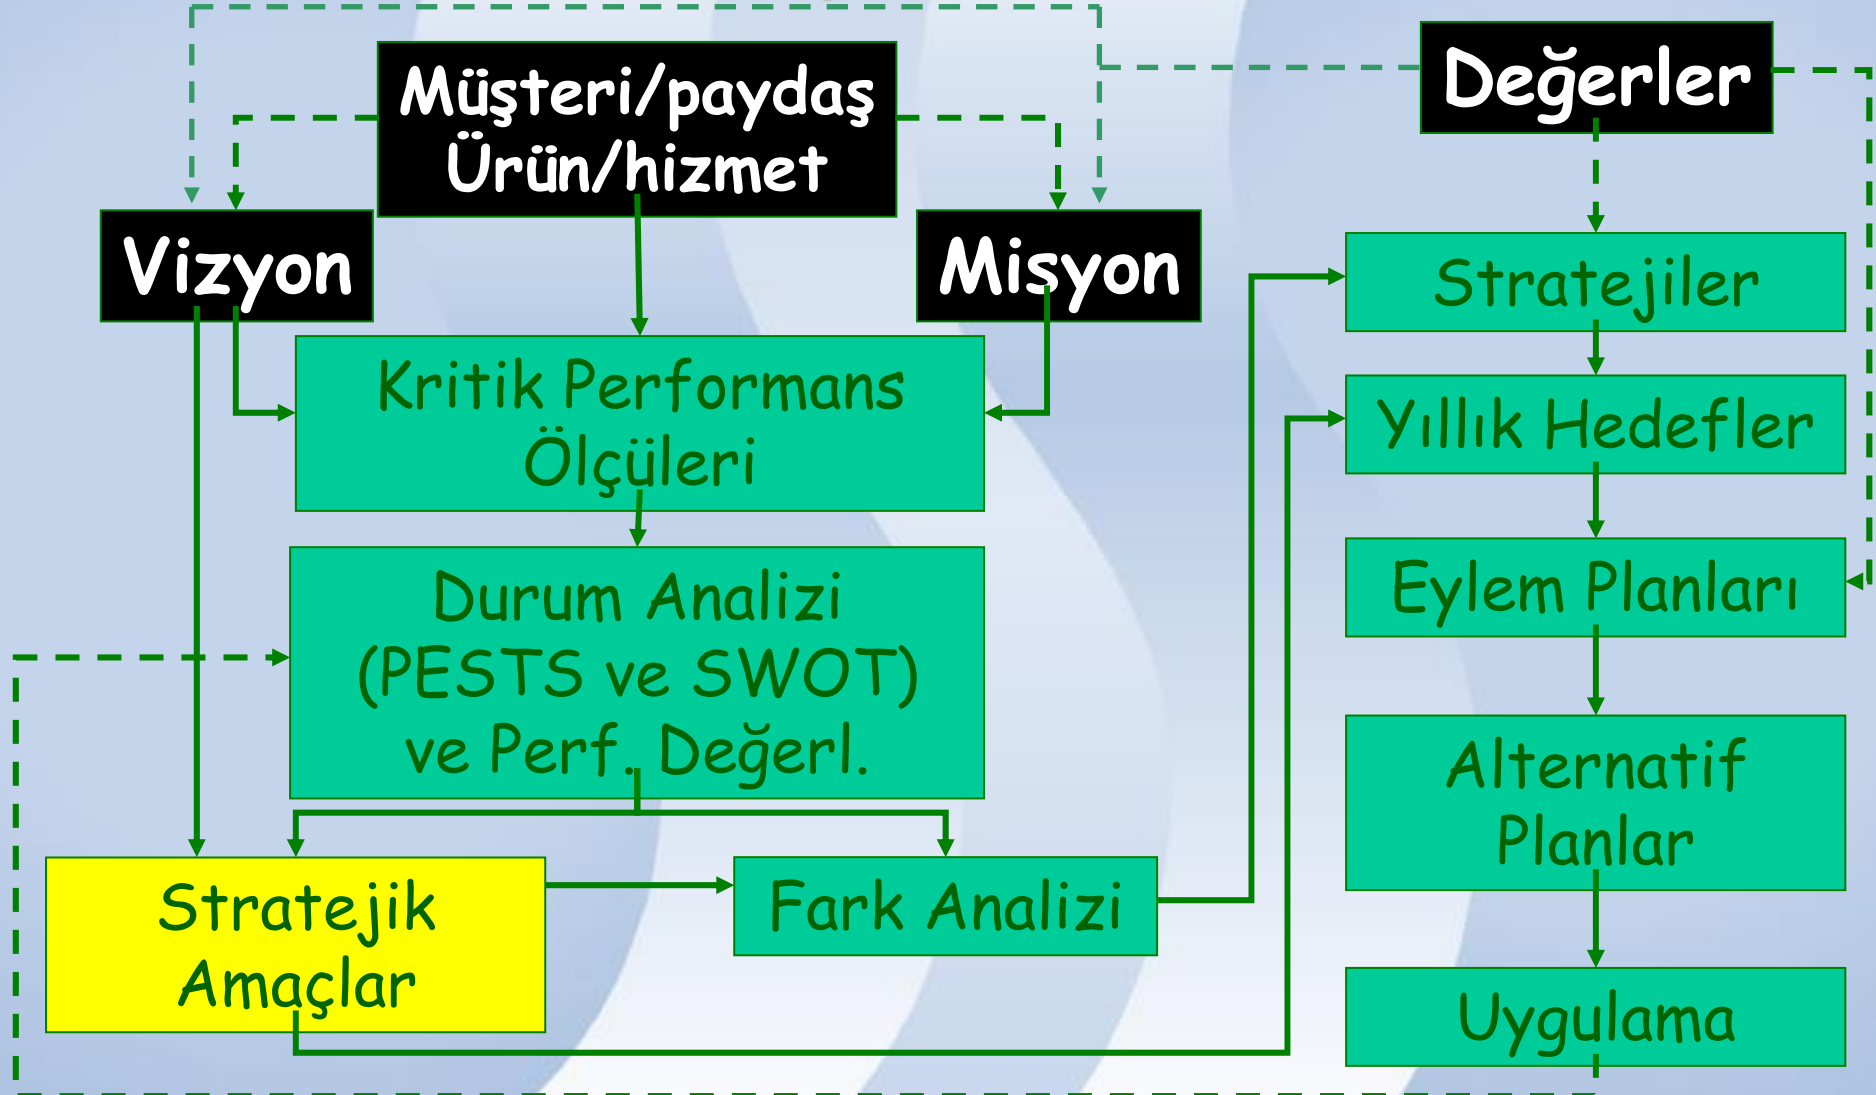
Müşteri/paydaş
Ürün/hizmet

Değerler

Vizyon

Misyon

Stratejiler

Kritik Performans Ölçüleri

Yıllık Hedefler

Eylem Planları

Durum Analizi (PESTS ve SWOT) ve Perf. Değerl.

Alternatif Planlar

Stratejik Amaçlar

Fark Analizi

Uygulama